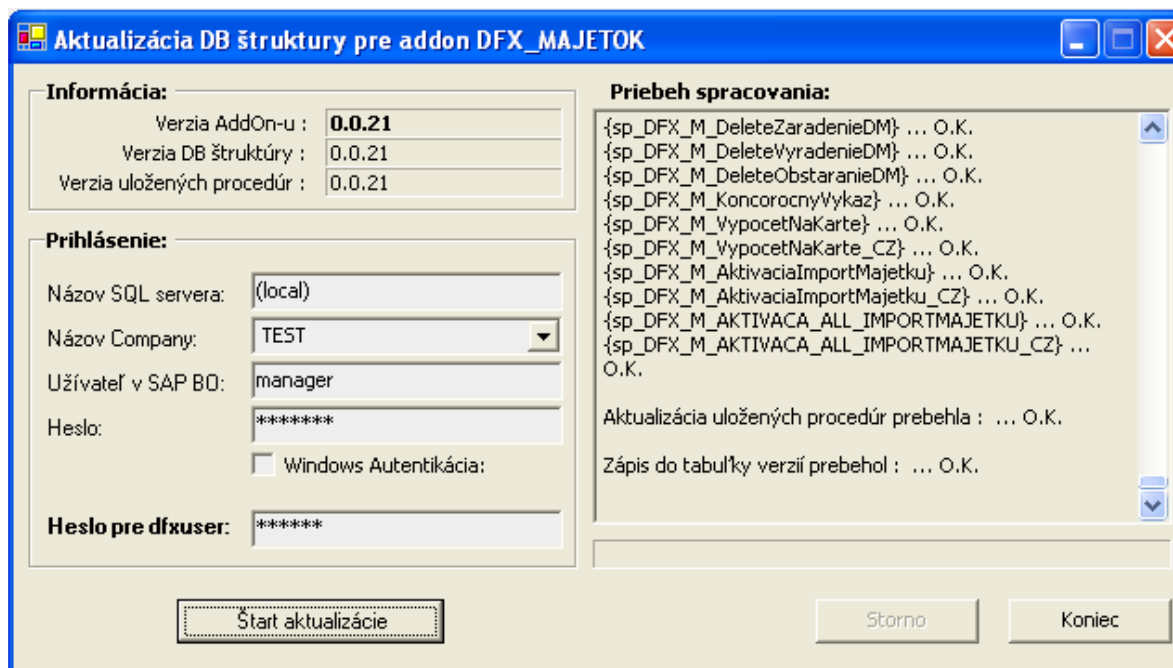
Aktualizácia DB štruktúry pre addon DFX_MAJETOK

Informácia:
Verzia AddOn-u : 0.0.21
Verzia DB štruktúry : 0.0.21
Verzia uložených procedúr : 0.0.21

Prihlásenie:
Názov SQL servera: (local)
Názov Company: TEST
Užívateľ v SAP BO: manager
Heslo: *******
Windows Autentikácia:
Heslo pre dfxuser: ******

Priebeh spracovania:
{sp_DFX_M_DeleteZaradenieDM} ... O.K.
{sp_DFX_M_DeleteVyradenieDM} ... O.K.
{sp_DFX_M_DeleteObstaranieDM} ... O.K.
{sp_DFX_M_KoncorocnyVykaz} ... O.K.
{sp_DFX_M_VypocetNaKarte} ... O.K.
{sp_DFX_M_VypocetNaKarte_CZ} ... O.K.
{sp_DFX_M_AktivaciaImportMajetku} ... O.K.
{sp_DFX_M_AktivaciaImportMajetku_CZ} ... O.K.
{sp_DFX_M_AKTIVACA_ALL_IMPORTMAJETKU} ... O.K.
{sp_DFX_M_AKTIVACA_ALL_IMPORTMAJETKU_CZ} ... O.K.

Aktualizácia uložených procedúr prebehla : ... O.K.

Zápis do tabuľky verzií prebehol : ... O.K.

Štart aktualizácie
Storno
Koniec